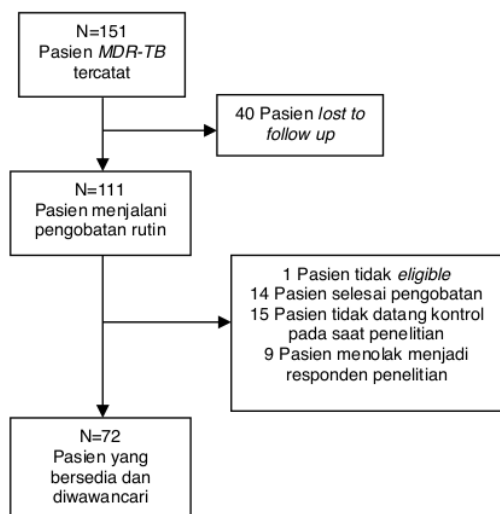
N=151
Pasien MDR-TB tercatat

40 Pasien lost to follow up

N=111
Pasien menjalani pengobatan rutin

1 Pasien tidak eligible
14 Pasien selesai pengobatan
15 Pasien tidak datang kontrol pada saat penelitian
9 Pasien menolak menjadi responden penelitian

N=72
Pasien yang bersedia dan diwawancari